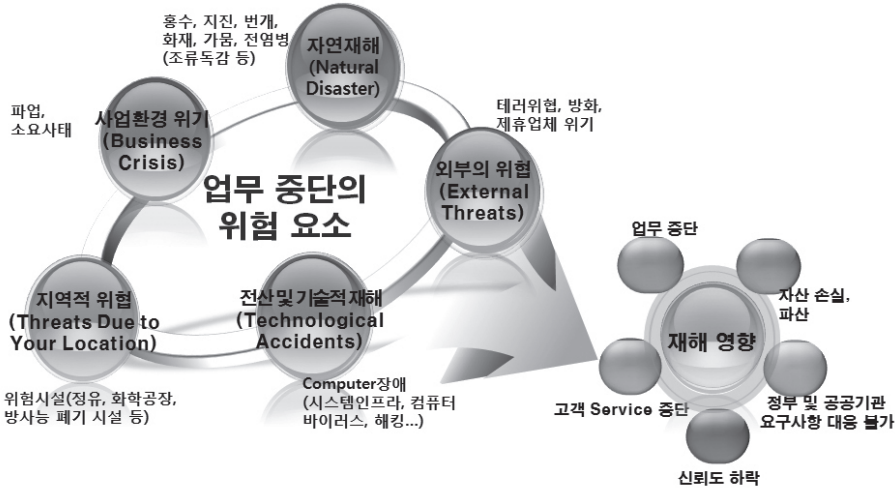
홍수, 지진, 번개, 화재, 가뭄, 전염병 (조류독감 등)

자연재해 (Natural Disaster)

파업, 소요사태

사업환경 위기 (Business Crisis)

테러위협, 방화, 제휴업체 위기

외부의 위협 (External Threats)

업무 중단의 위험 요소

지역적 위협 (Threats Due to Your Location)

전산 및 기술적재해 (Technological Accidents)

위험시설(정유, 화학공장, 방사능 폐기 시설 등)

Computer장애 (시스템인프라, 컴퓨터 바이러스, 해킹...)

업무 중단

자산 손실, 파산

재해 영향

고객 Service 중단

정부 및 공공기관 요구사항 대응 불가

신뢰도 하락